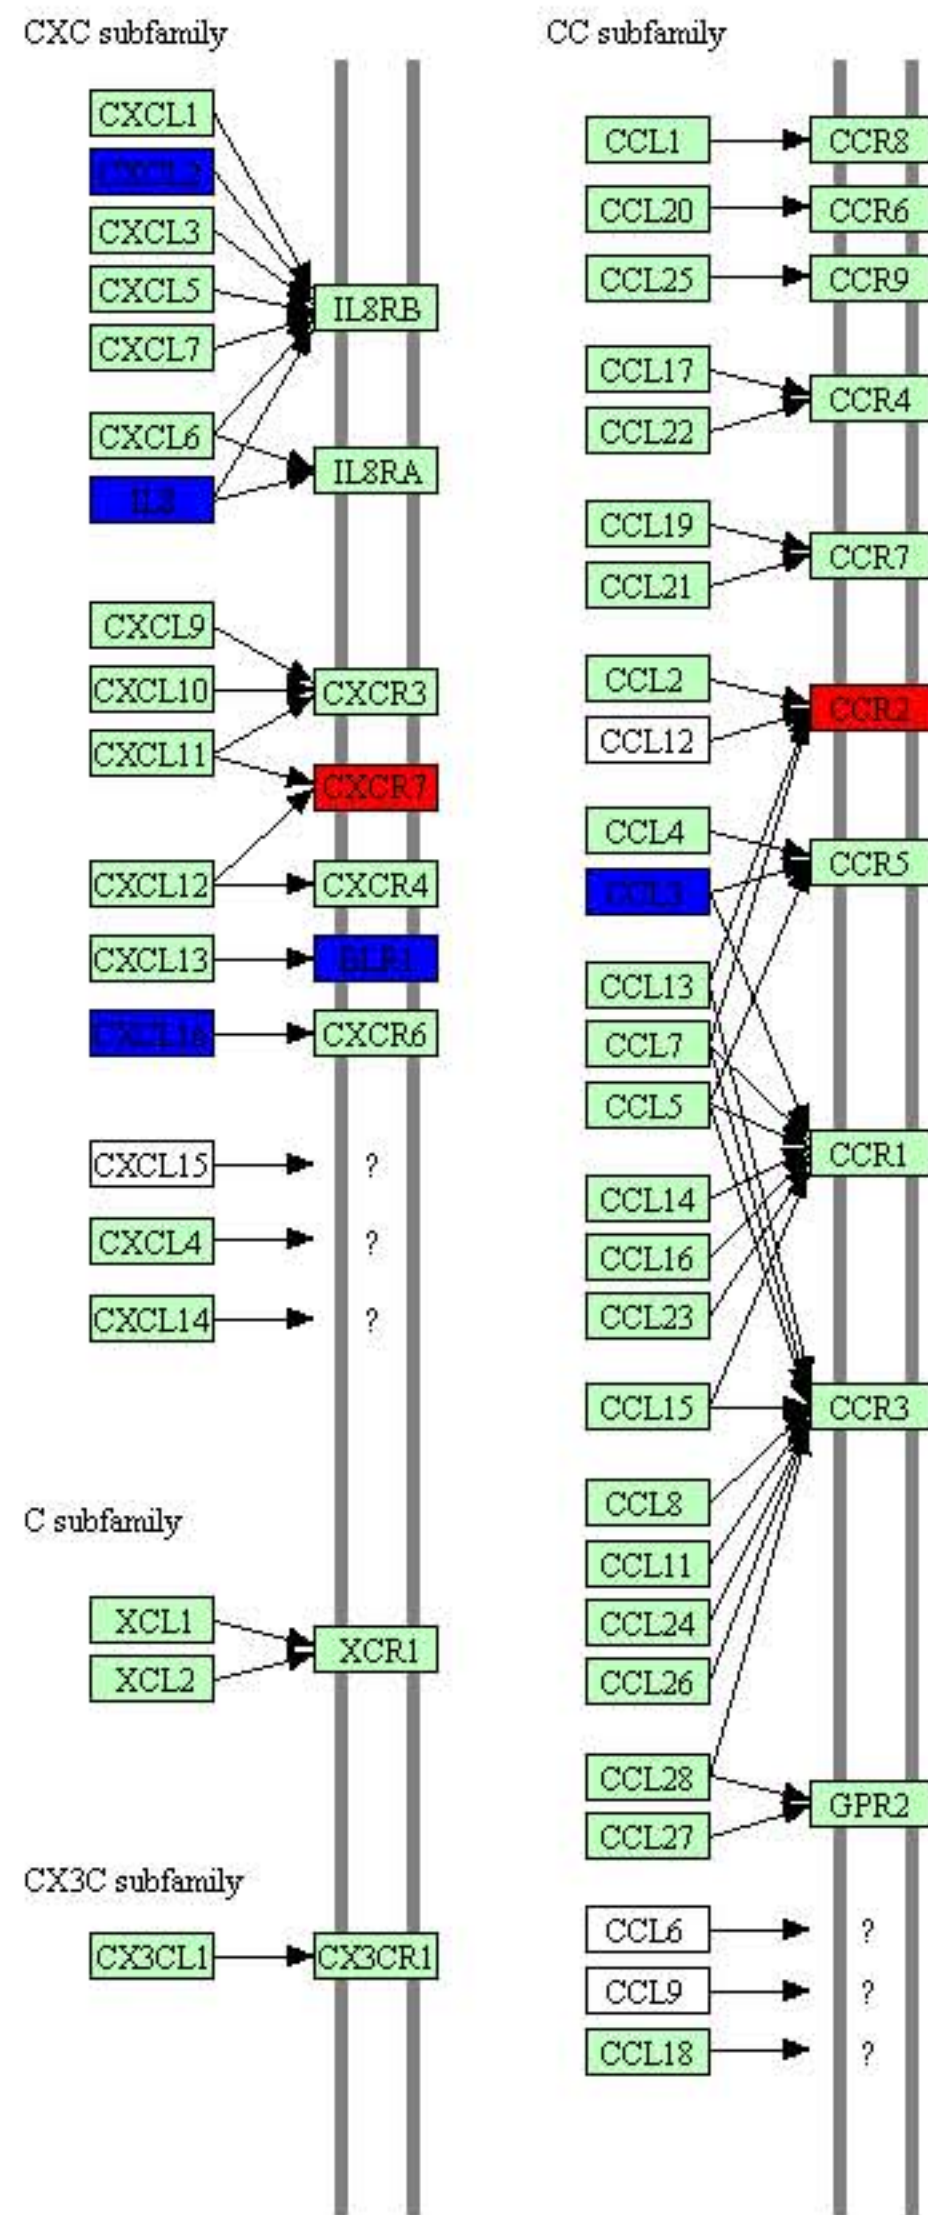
CXC subfamily

CXCL1
CXCL2
CXCL3
CXCL5
CXCL7
IL8RB
CXCL6
IL8
IL8RA

CXCL9
CXCL10
CXCR3
CXCL11
CXCR7
CXCL12
CXCR4
CXCL13
BLR1
CXCL16
CXCR6

CXCL15
?
CXCL4
?
CXCL14
?

C subfamily

XCL1
XCL2
XCR1

CX3C subfamily

CX3CL1
CX3CR1

CC subfamily

CCL1
CCR8
CCL20
CCR6
CCL25
CCR9
CCL17
CCL22
CCR4
CCL19
CCL21
CCR7
CCL2
CCL12
CCR2
CCL4
CCL3
CCR5
CCL13
CCL7
CCL5
CCR1
CCL14
CCL16
CCL23
CCL15
CCR3
CCL8
CCL11
CCL24
CCL26
CCL28
CCL27
GPR2
CCL6
?
CCL9
?
CCL18
?